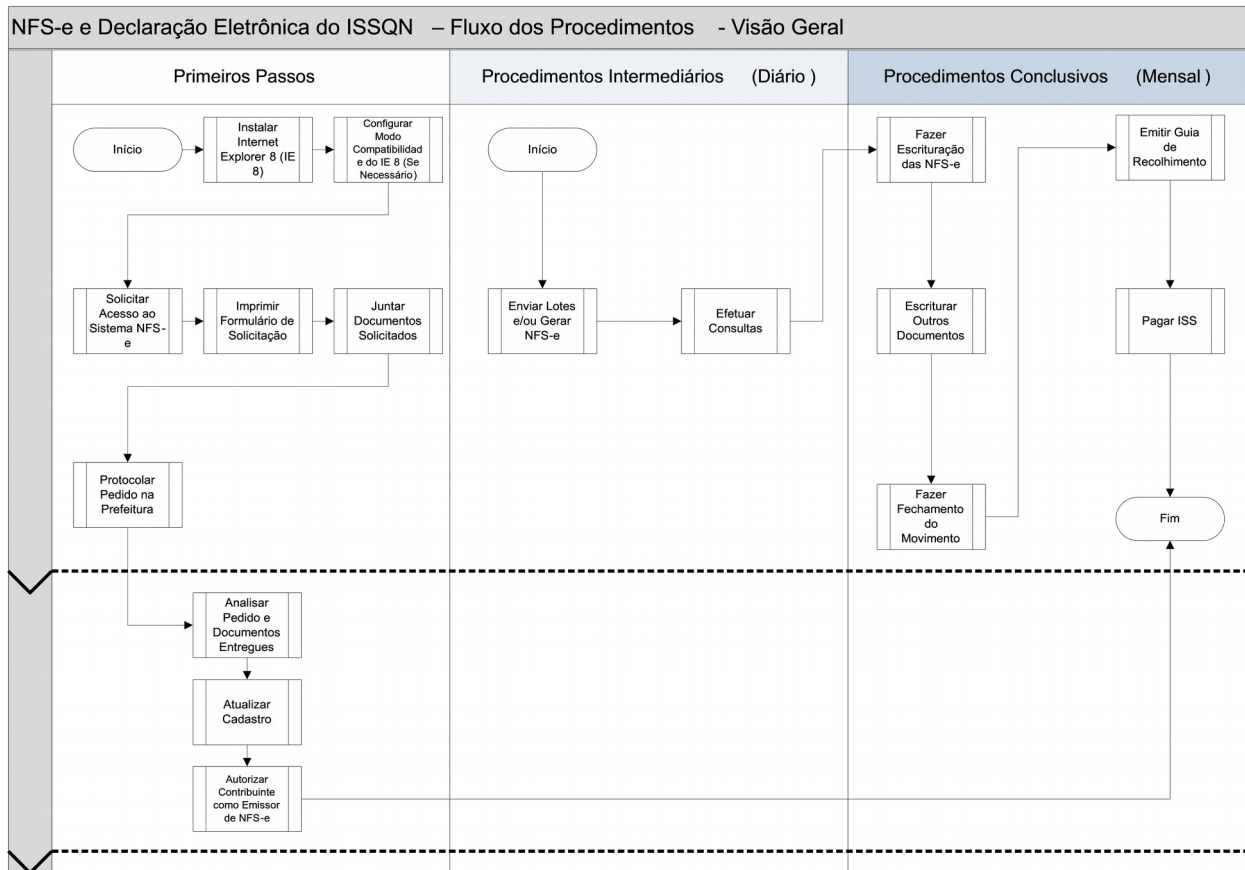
NFS-e e Declaração Eletrônica do ISSQN – Fluxo dos Procedimentos - Visão Geral

Primeiros Passos

Procedimentos Intermediários (Diário)

Procedimentos Conclusivos (Mensal)

Início

Instalar Internet Explorer 8 (IE 8)

Configurar Modo Compatibilidade do IE 8 (Se Necessário)

Solicitar Acesso ao Sistema NFS-e

Imprimir Formulário de Solicitação

Juntar Documentos Solicitados

Protocolar Pedido na Prefeitura

Analisar Pedido e Documentos Entregues

Atualizar Cadastro

Autorizar Contribuinte como Emissor de NFS-e

Início

Enviar Lotes e/ou Gerar NFS-e

Efetuar Consultas

Fazer Escrituração das NFS-e

Escriturar Outros Documentos

Fazer Fechamento do Movimento

Emitir Guia de Recolhimento

Pagar ISS

Fim